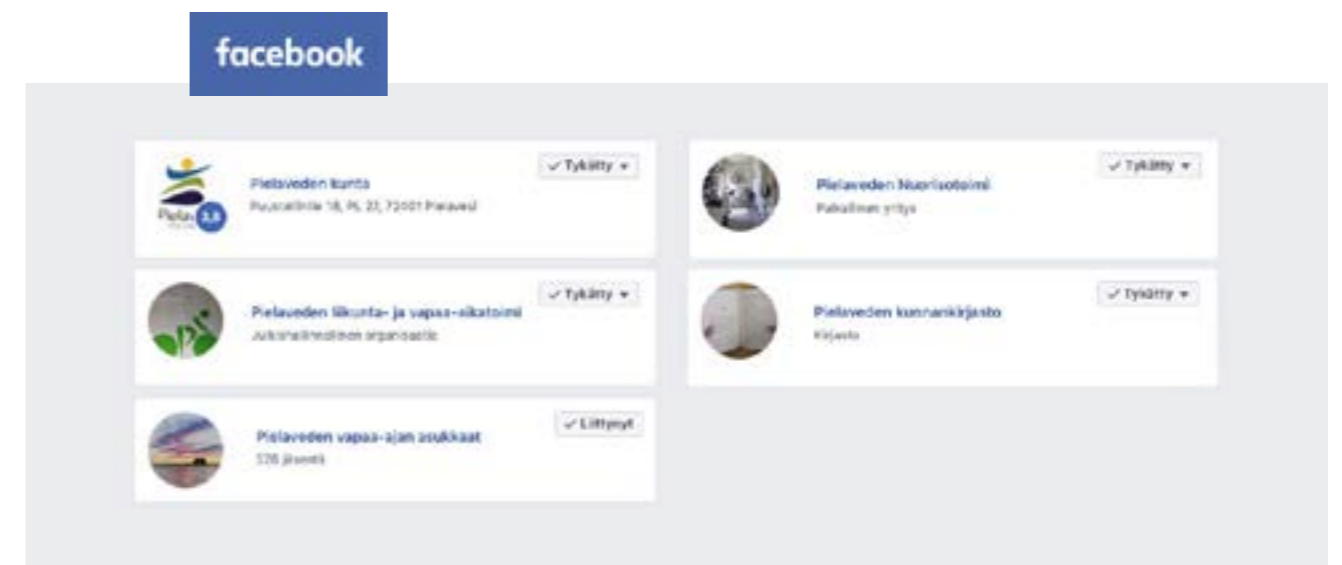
facebook

Pielaveden kunta
Puustellintie 18, PL 23, 72001 Pielavesi
✓ Tykätty ▾

Pielaveden liikunta- ja vapaa-aikatoimi
Julkishallinnollinen organisaatio
✓ Tykätty ▾

Pielaveden vapaa-ajan asukkaat
326 jäsentä
✓ Liittynyt

Pielaveden Nuorisotoimi
Paikallinen yritys
✓ Tykätty ▾

Pielaveden kunnankirjasto
Kirjasto
✓ Tykätty ▾